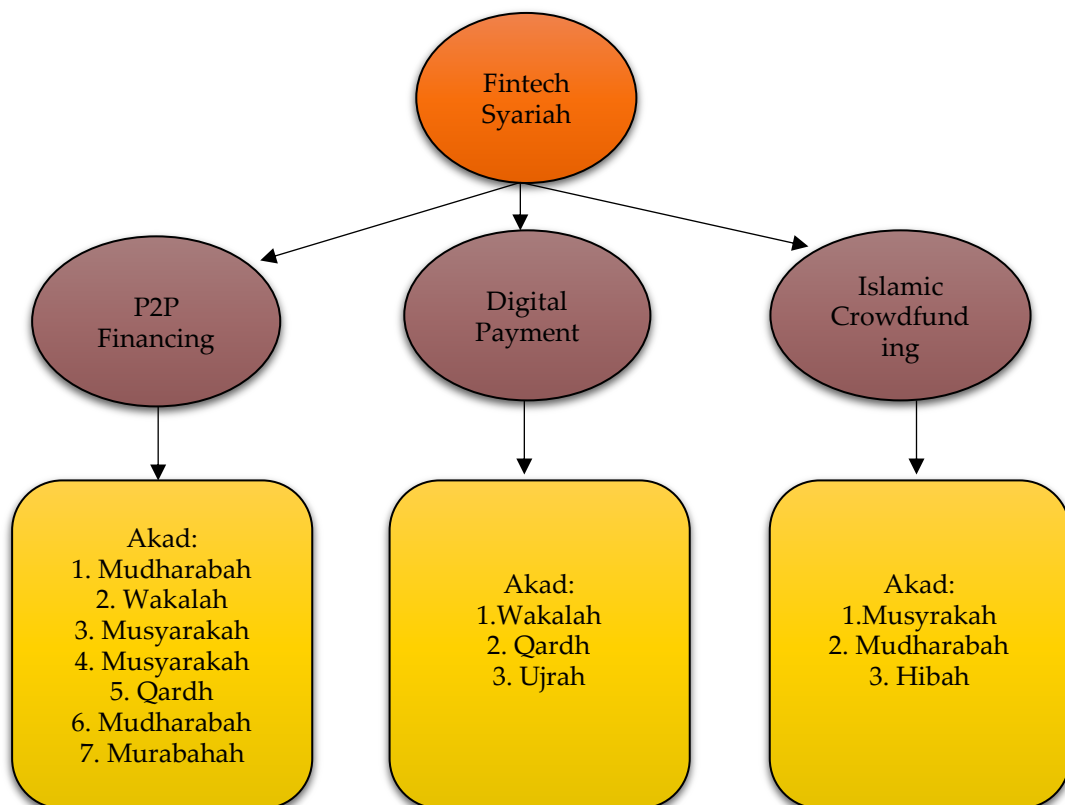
Fintech Syariah

P2P Financing

Digital Payment

Islamic Crowdfunding

Akad:
1. Mudharabah
2. Wakalah
3. Musyarakah
4. Musyarakah
5. Qardh
6. Mudharabah
7. Murabahah

Akad:
1.Wakalah
2. Qardh
3. Ujrah

Akad:
1.Musyrakah
2. Mudharabah
3. Hibah